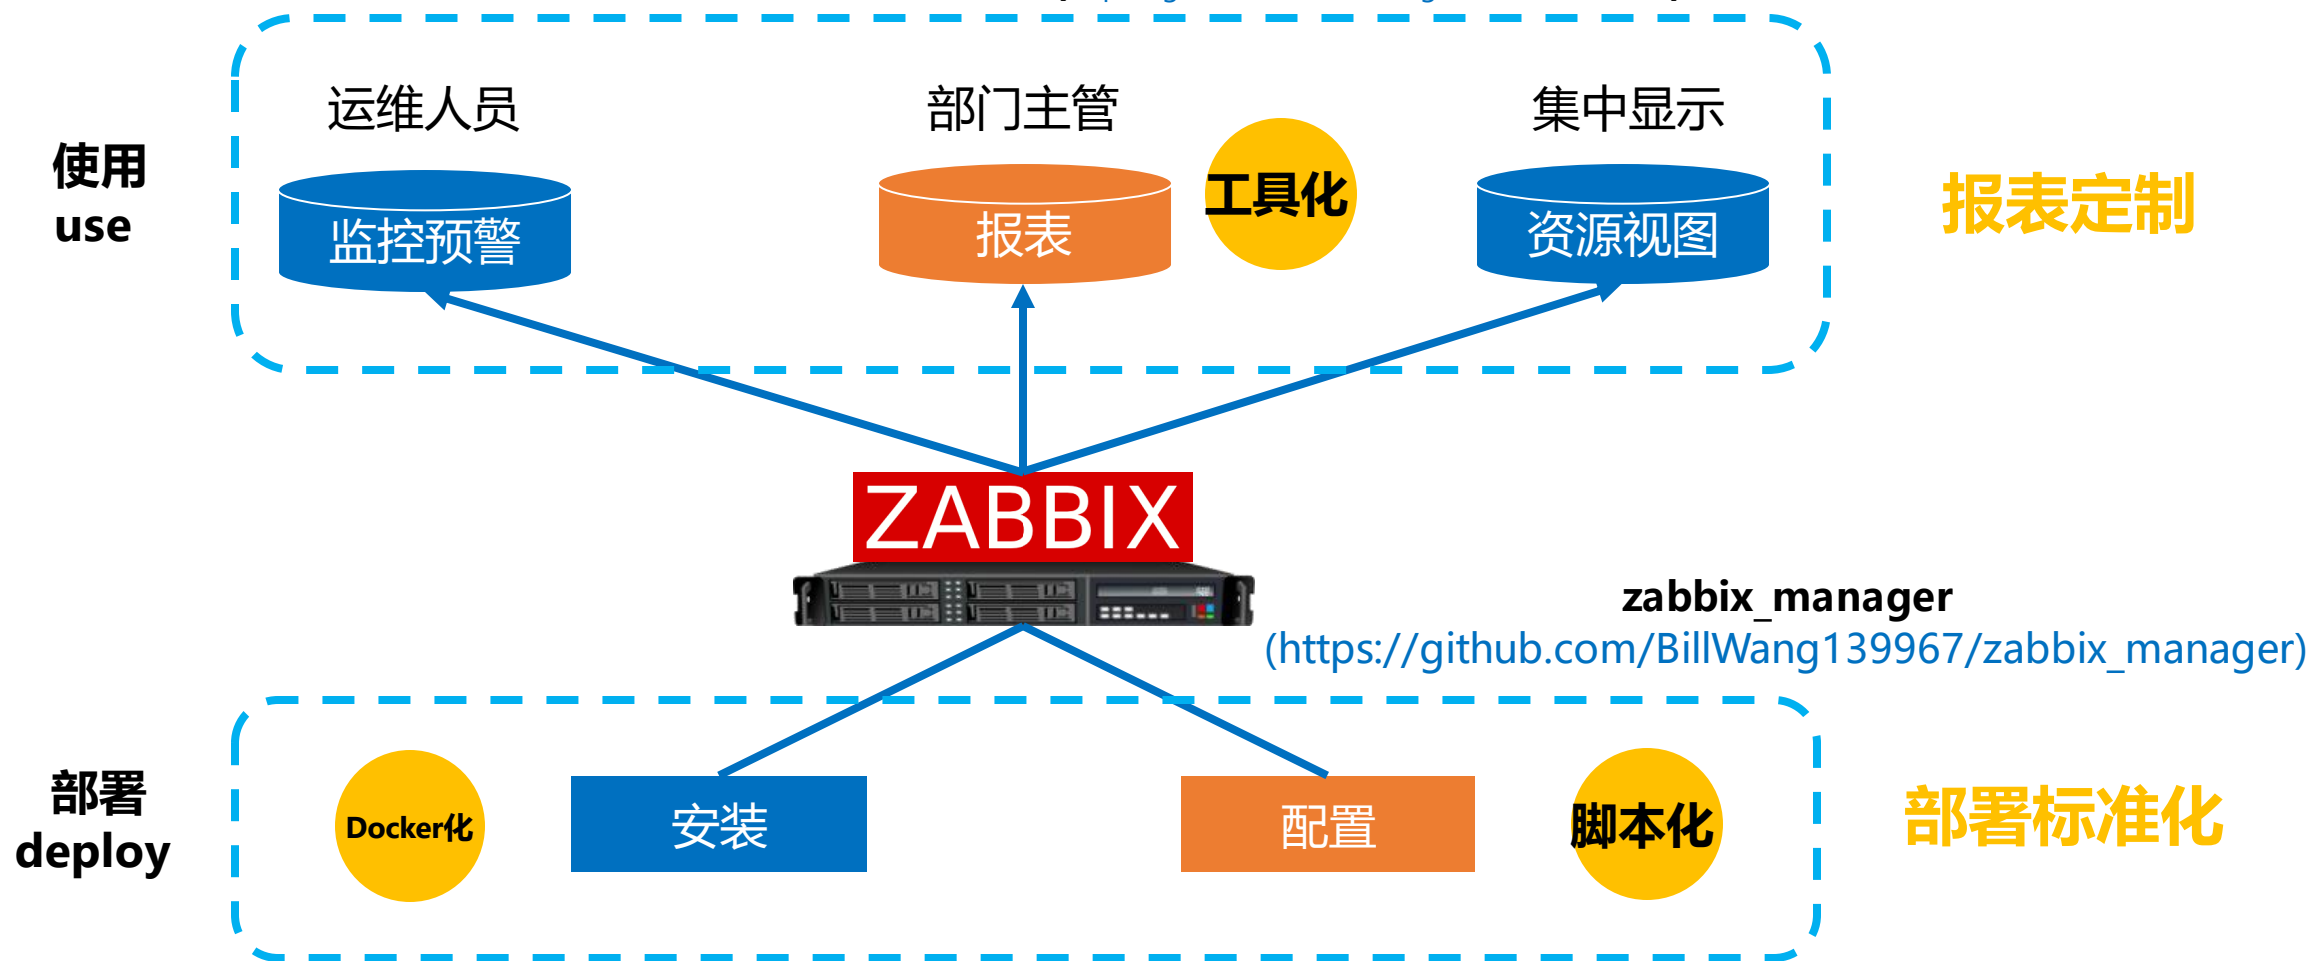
使用
use

运维人员

监控预警

部门主管

报表

工具化

集中显示

资源视图

报表定制

ZABBIX

zabbix_manager
(https://github.com/BillWang139967/zabbix_manager)

部署
deploy

Docker化

安装

配置

脚本化

部署标准化